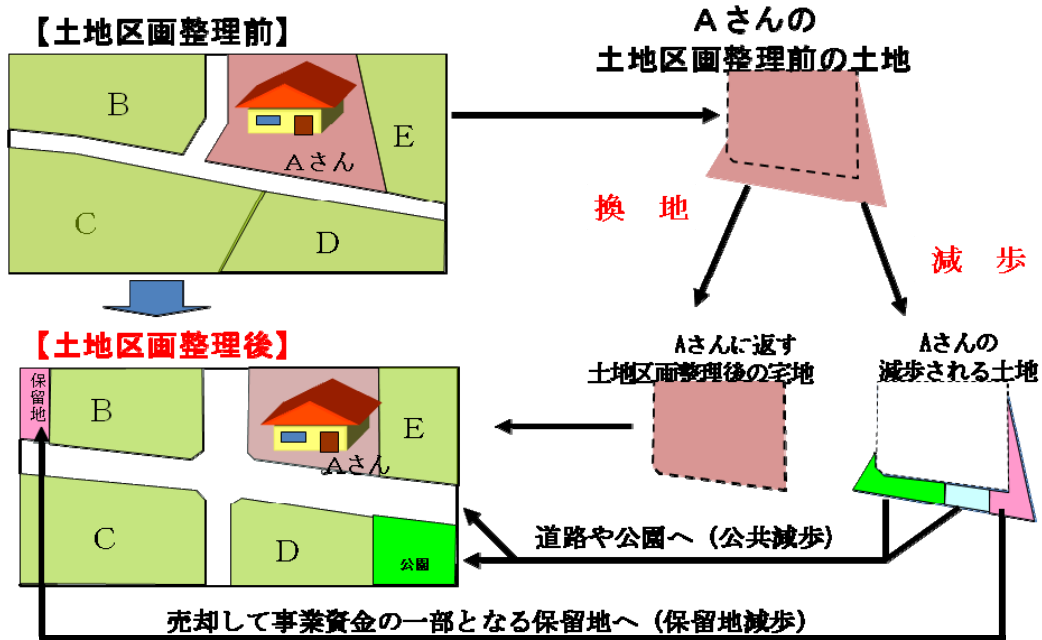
【土地区画整理前】

B

E

Aさん

C

D

Aさんの
土地区画整理前の土地

換　地

減　歩

【土地区画整理後】

保留地

B

E

Aさん

C

D

公園

Aさんに返す
土地区画整理後の宅地

Aさんの
減歩される土地

道路や公園へ（公共減歩）

売却して事業資金の一部となる保留地へ（保留地減歩）